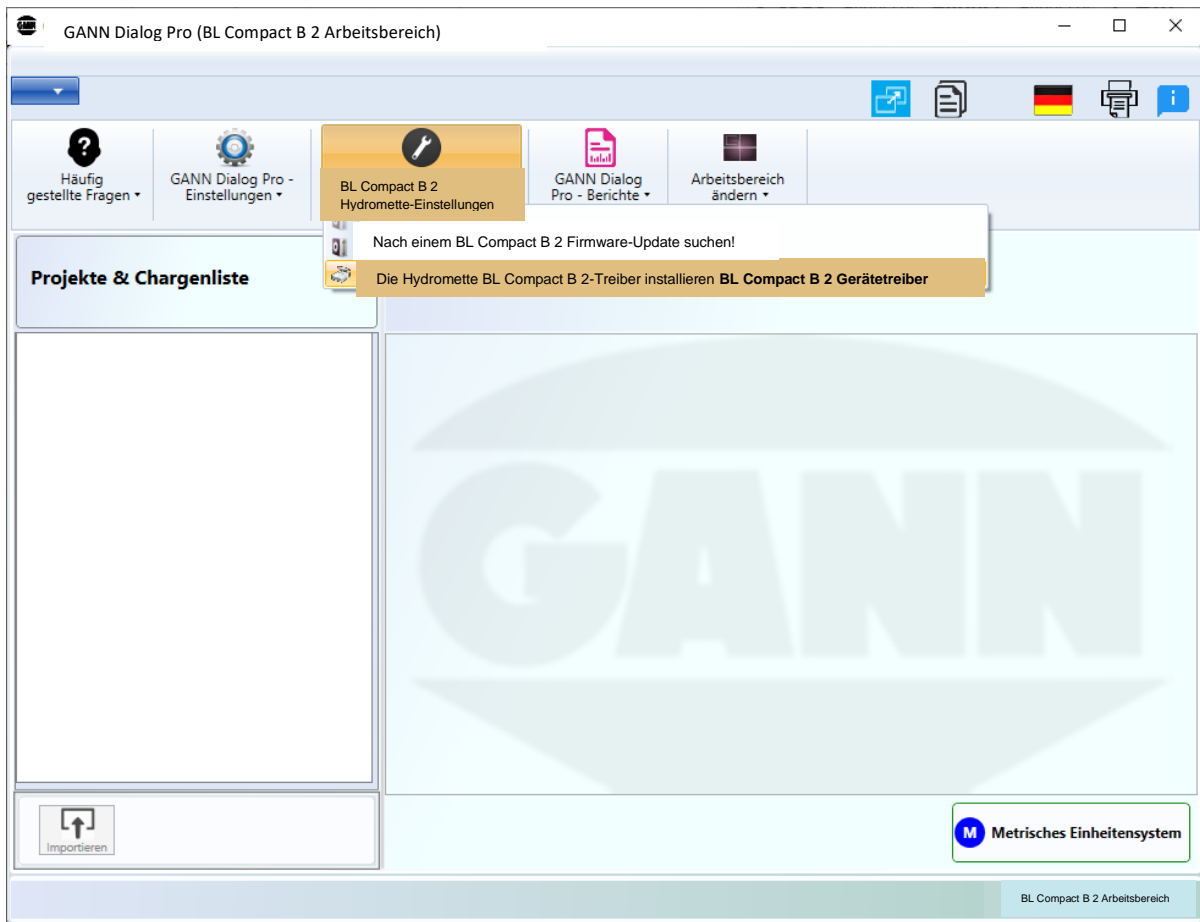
GANN Dialog Pro (BL Compact B 2 Arbeitsbereich)

Häufig gestellte Fragen ▾

GANN Dialog Pro - Einstellungen ▾

BL Compact B 2 Hydromette-Einstellungen

GANN Dialog Pro - Berichte ▾

Arbeitsbereich ändern ▾

Nach einem BL Compact B 2 Firmware-Update suchen!

Die Hydromette BL Compact B 2-Treiber installieren **BL Compact B 2 Gerätetreiber**

Projekte & Chargenliste

GANN

Importieren

M Metrisches Einheitensystem

BL Compact B 2 Arbeitsbereich